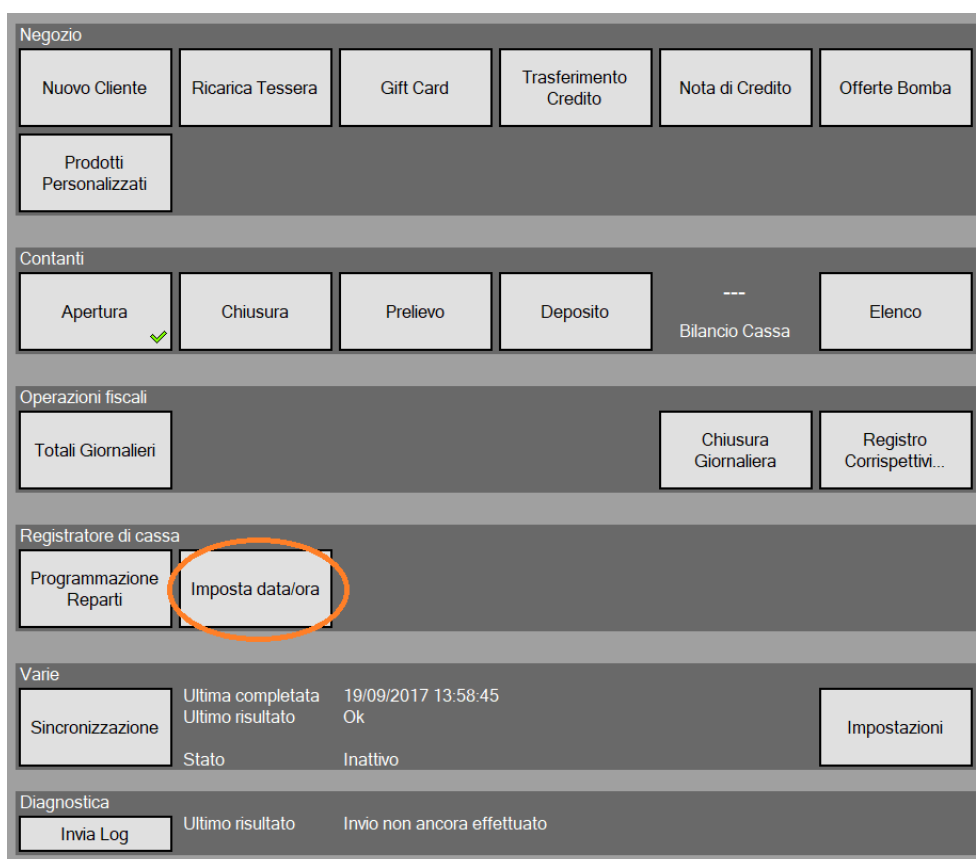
Negozio

Nuovo Cliente

Ricarica Tessera

Gift Card

Trasferimento Credito

Nota di Credito

Offerte Bomba

Prodotti Personalizzati

Contanti

Apertura

Chiusura

Prelievo

Deposito

---
Bilancio Cassa

Elenco

Operazioni fiscali

Totali Giornalieri

Chiusura Giornaliera

Registro Corrispettivi...

Registratore di cassa

Programmazione Reparti

Imposta data/ora

Varie

Sincronizzazione

Ultima completata 19/09/2017 13:58:45
Ultimo risultato Ok
Stato Inattivo

Impostazioni

Diagnostica

Invia Log

Ultimo risultato Invio non ancora effettuato